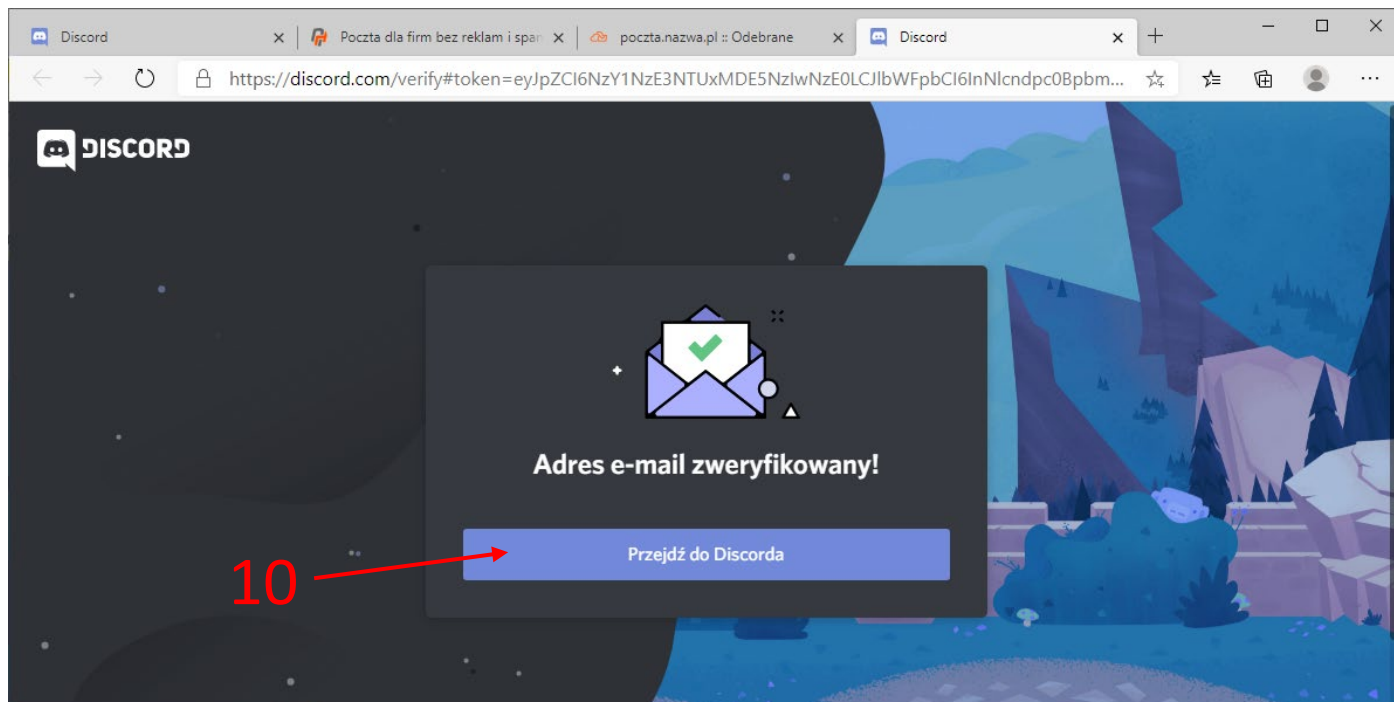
Discord
Poczta dla firm bez reklam i spar
poczta.nazwa.pl :: Odebrane
Discord

https://discord.com/verify#token=eyJpZCI6NzY1NzE3NTUxMDE5NzIwNzE0LCJlbWFpbCI6InNlcndpc0Bpbm...

DISCORD

Adres e-mail zweryfikowany!

Przejdź do Discorda

10